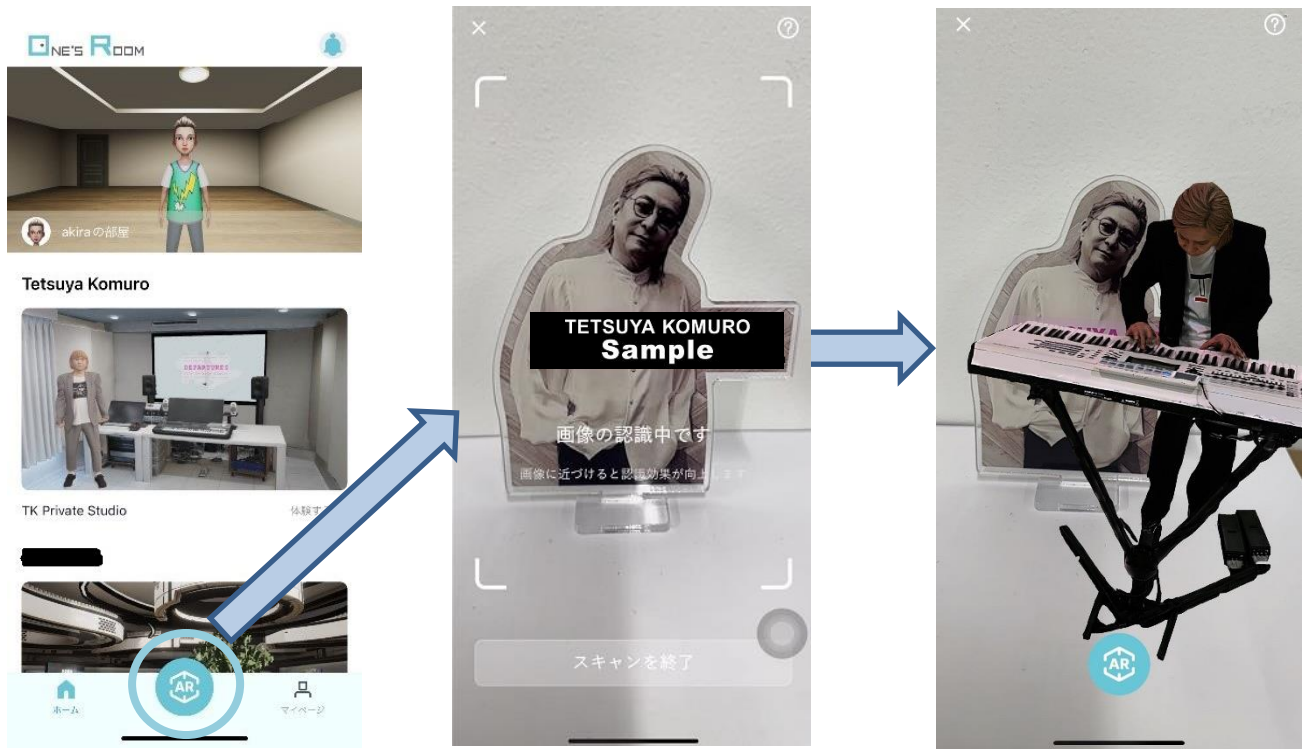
ONE'S ROOM

akiraの部屋

Tetsuya Komuro

DEPARTURES

TK Private Studio

体験す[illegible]

ホーム

AR

マイページ

×

?

TETSUYA KOMURO
Sample

画像の認識中です

画像に近づけると認識効果が向上します

スキャンを終了

×

?

AR